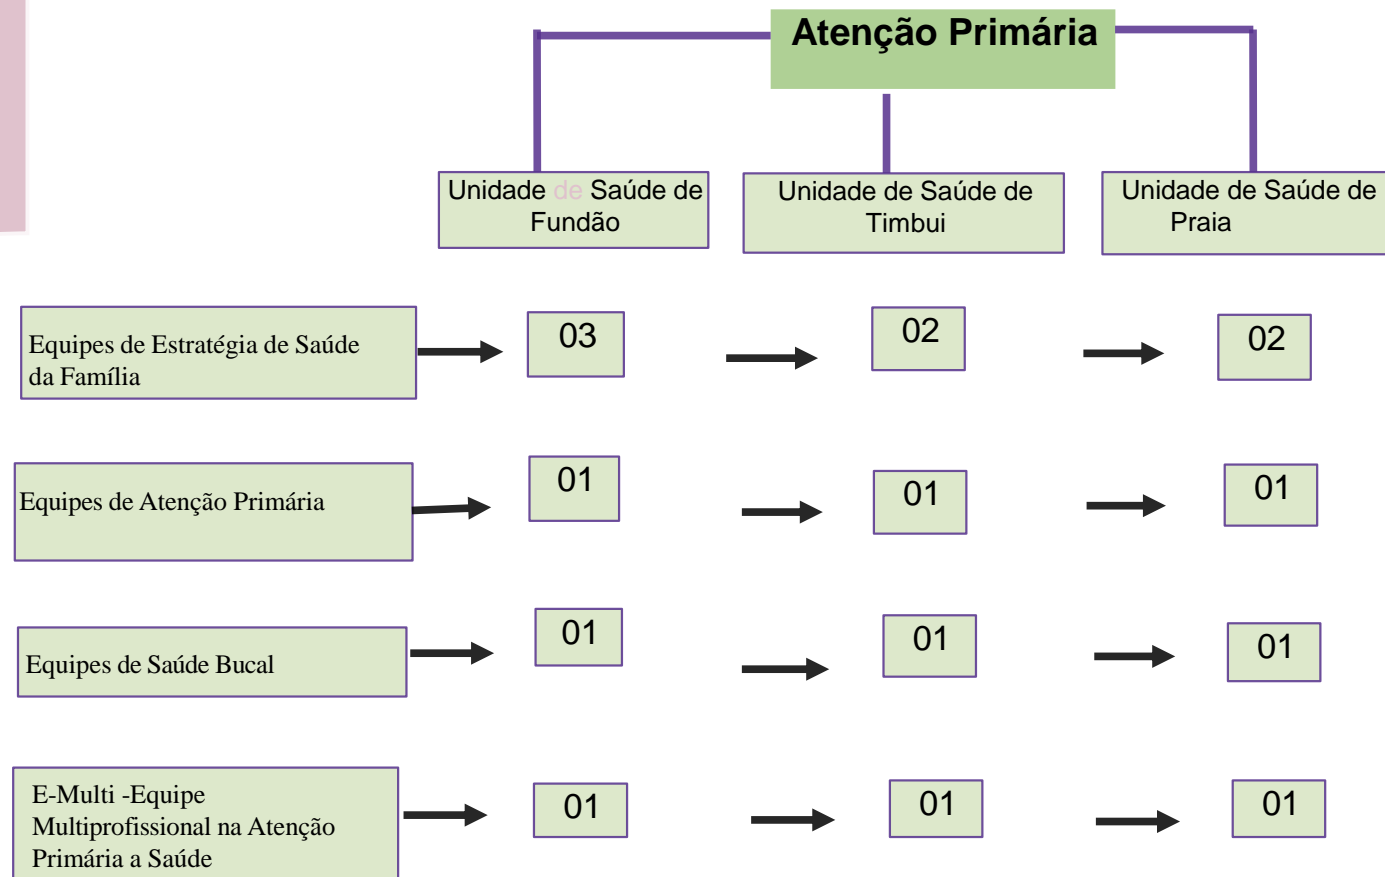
Atenção Primária

Unidade de Saúde de Fundão

Unidade de Saúde de Timbui

Unidade de Saúde de Praia

Equipes de Estratégia de Saúde da Família

03

02

02

Equipes de Atenção Primária

01

01

01

Equipes de Saúde Bucal

01

01

01

E-Multi -Equipe Multiprofissional na Atenção Primária a Saúde

01

01

01